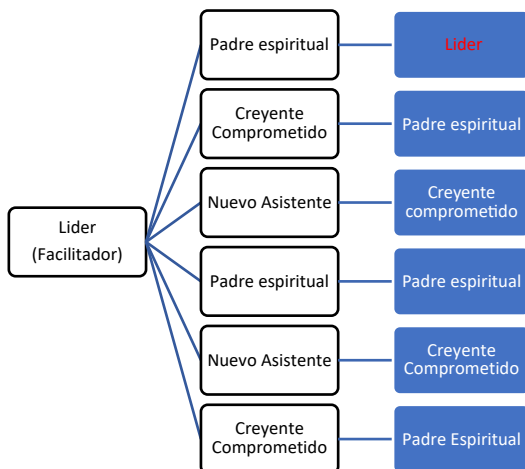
Lider
(Facilitador)

Padre espiritual
Lider

Creyente Comprometido
Padre espiritual

Nuevo Asistente
Creyente comprometido

Padre espiritual
Padre espiritual

Nuevo Asistente
Creyente Comprometido

Creyente Comprometido
Padre Espiritual